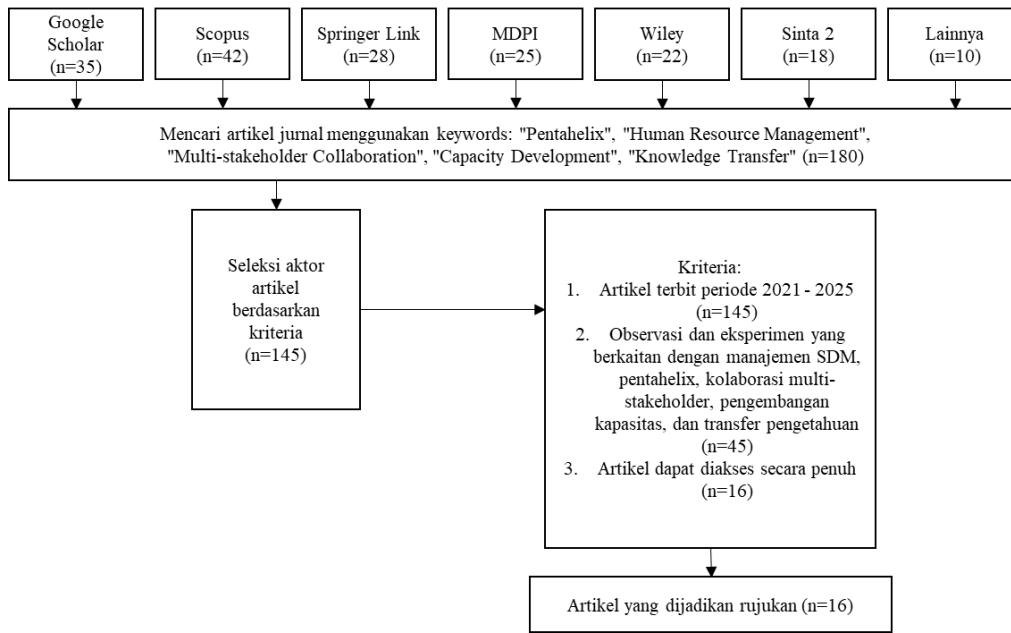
Google Scholar (n=35)

Scopus (n=42)

Springer Link (n=28)

MDPI (n=25)

Wiley (n=22)

Sinta 2 (n=18)

Lainnya (n=10)

Mencari artikel jurnal menggunakan keywords: "Pentahelix", "Human Resource Management", "Multi-stakeholder Collaboration", "Capacity Development", "Knowledge Transfer" (n=180)

Seleksi aktor artikel berdasarkan kriteria (n=145)

Kriteria:
1. Artikel terbit periode 2021 - 2025 (n=145)
2. Observasi dan eksperimen yang berkaitan dengan manajemen SDM, pentahelix, kolaborasi multi-stakeholder, pengembangan kapasitas, dan transfer pengetahuan (n=45)
3. Artikel dapat diakses secara penuh (n=16)

Artikel yang dijadikan rujukan (n=16)